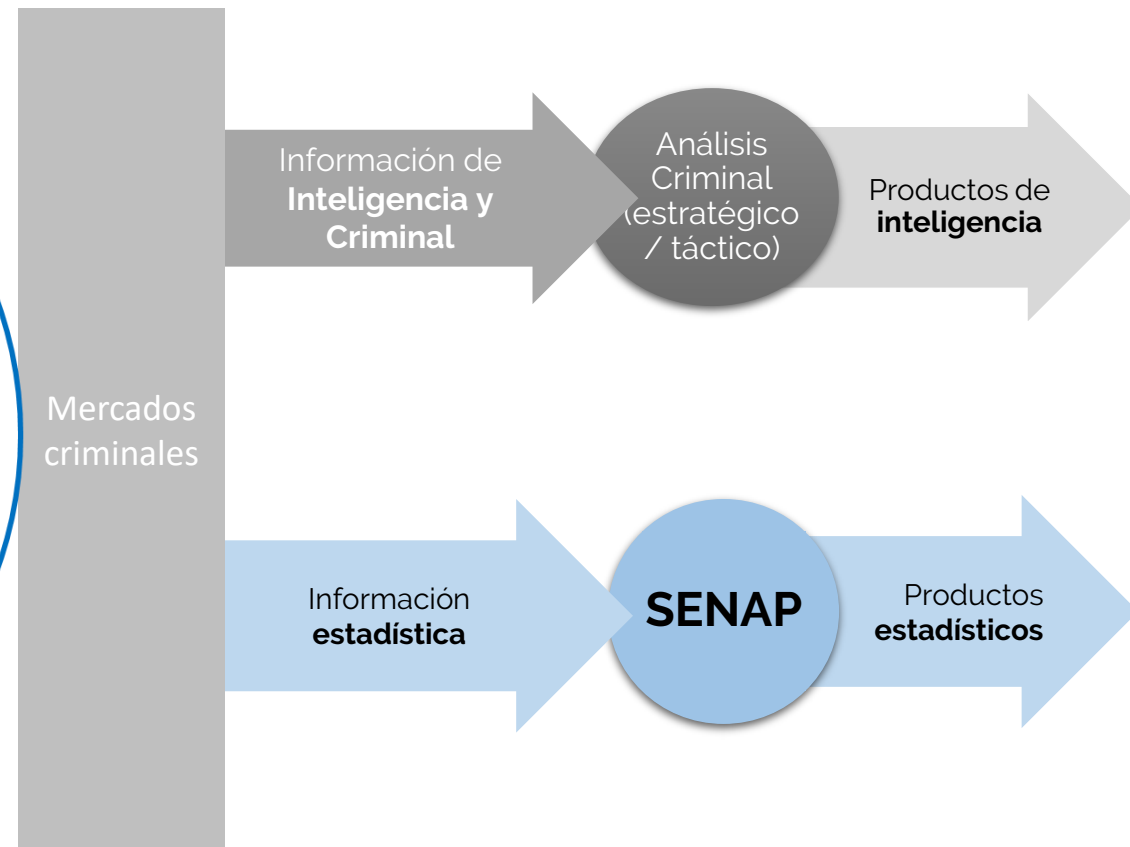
Mercados criminales

Información de **Inteligencia y Criminal**

Análisis Criminal (estratégico / táctico)

Productos de **inteligencia**

Información **estadística**

**SENAP**

Productos **estadísticos**